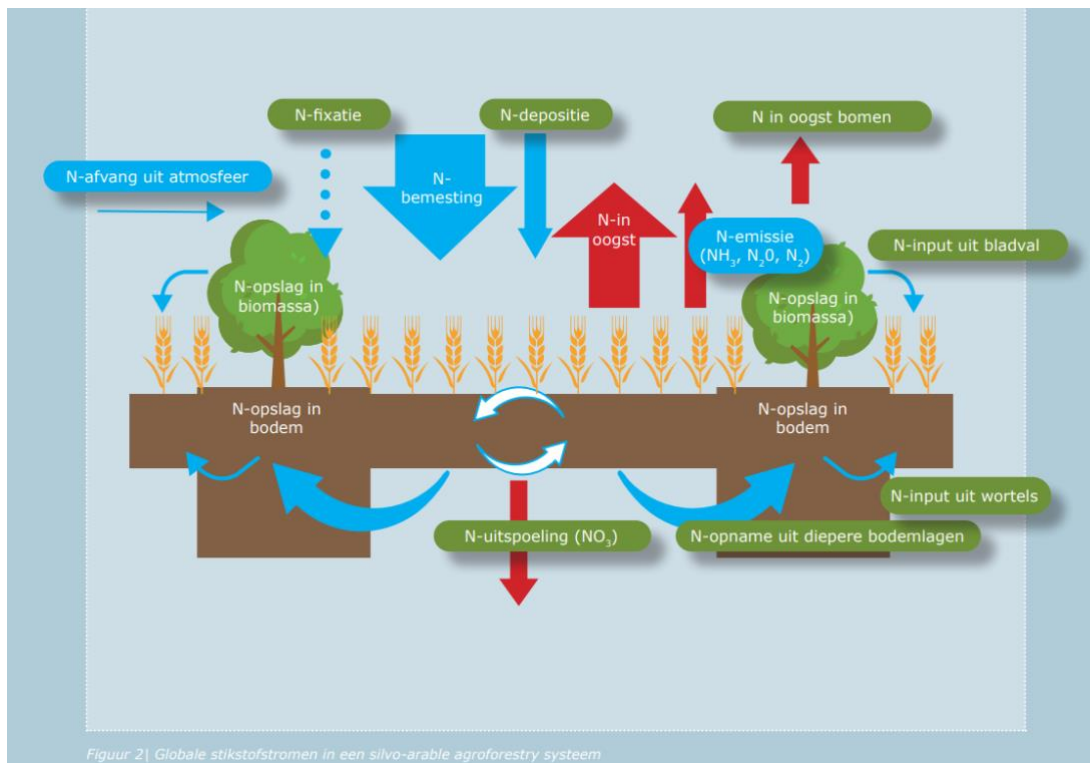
N-fixatie

N-depositie

N in oogst bomen

N-afvang uit atmosfeer

N-bemesting

N-in oogst

N-emissie ($NH_3$, $N_20$, $N_2$)

N-input uit bladval

N-opslag in biomassa)

N-opslag in biomassa)

N-opslag in bodem

N-opslag in bodem

N-input uit wortels

N-uitspoeling ($NO_3$)

N-opname uit diepere bodemlagen

Figuur 2| Globale stikstofstromen in een silvo-arable agroforestry systeem